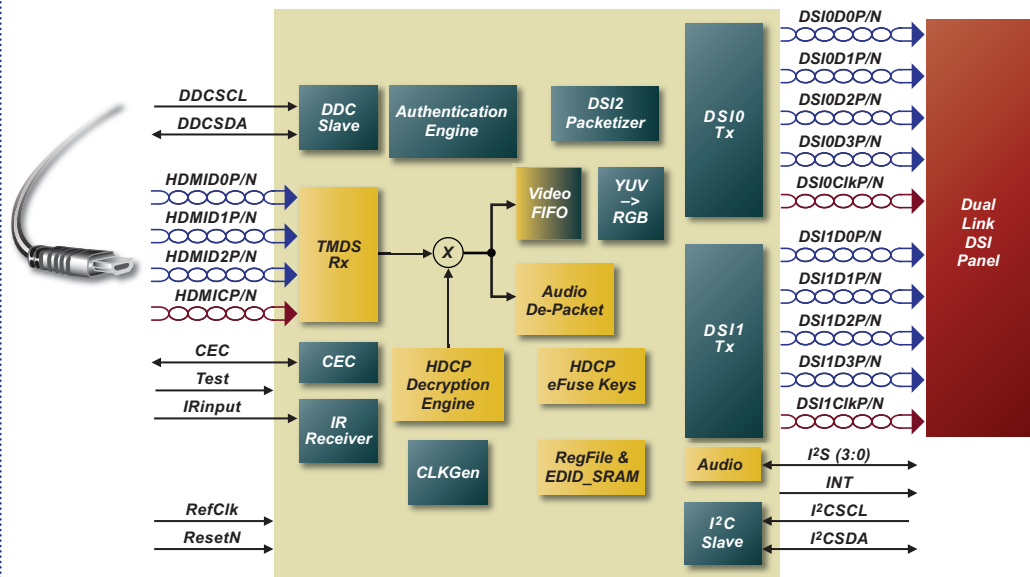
DDCSCL
DDCSDA
HDMID0P/N
HDMID1P/N
HDMID2P/N
HDMICP/N
CEC
Test
IRinput
RefClk
ResetN

DDC Slave
Authentication Engine
DSI2 Packetizer
TMDS Rx
X
Video FIFO
YUV –> RGB
Audio De-Packet
CEC
HDCP Decryption Engine
HDCP eFuse Keys
IR Receiver
CLKGen
RegFile & EDID_SRAM

DSI0 Tx
DSI1 Tx
Audio
I$^2$C Slave

DSI0D0P/N
DSI0D1P/N
DSI0D2P/N
DSI0D3P/N
DSI0ClkP/N
DSI1D0P/N
DSI1D1P/N
DSI1D2P/N
DSI1D3P/N
DSI1ClkP/N
I$^2$S (3:0)
INT
I$^2$CSCL
I$^2$CSDA

Dual Link DSI Panel